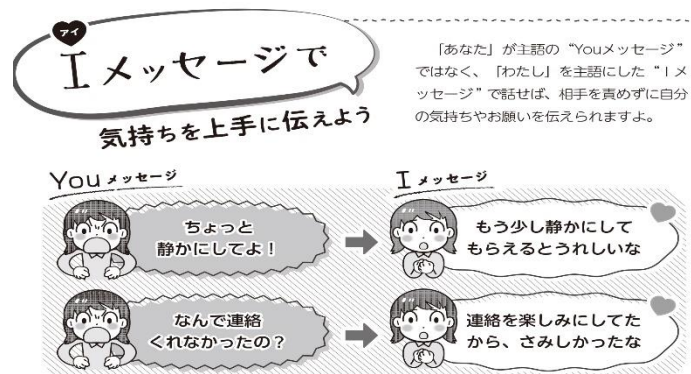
アイ
Iメッセージで
気持ちを上手に伝えよう

「あなた」が主語の"Youメッセージ"ではなく、「わたし」を主語にした"Iメッセージ"で話せば、相手を責めずに自分の気持ちやお願いを伝えられますよ。

Youメッセージ

ちょっと静かにしてよ！

なんで連絡くれなかったの？

Iメッセージ

もう少し静かにしてもらえるとうれしいな

連絡を楽しみにしてたから、さみしかったな